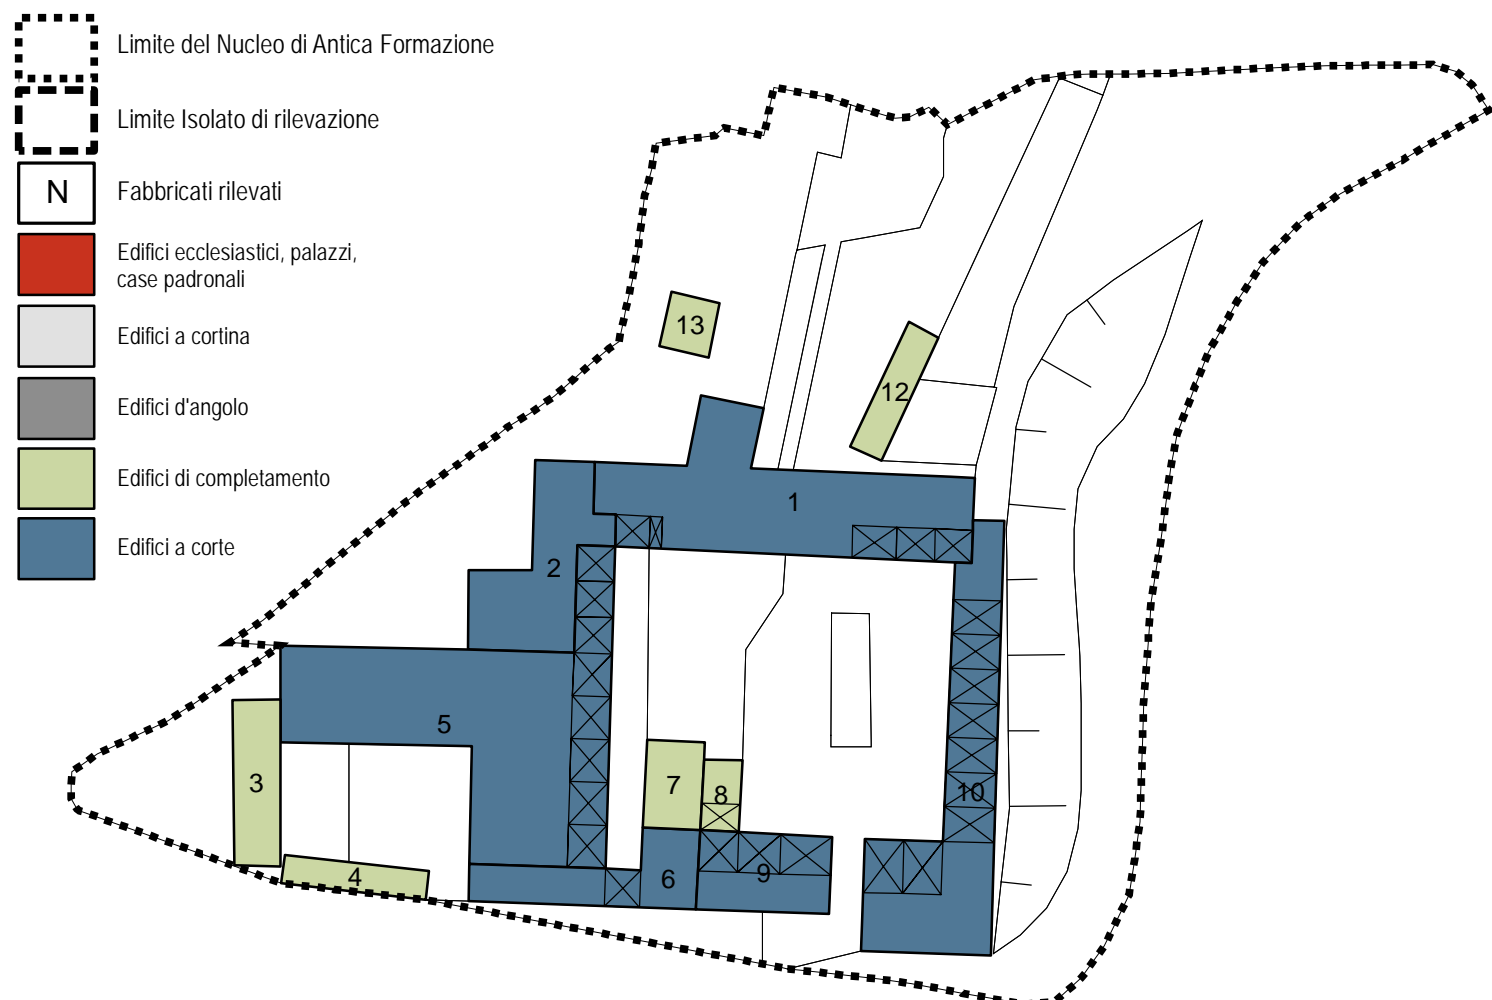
Limite del Nucleo di Antica Formazione

Limite Isolato di rilevazione

N Fabbricati rilevati

Edifici ecclesiastici, palazzi, case padronali

Edifici a cortina

Edifici d'angolo

Edifici di completamento

Edifici a corte

13
12
1
2
5
3
4
7
8
6
9
10